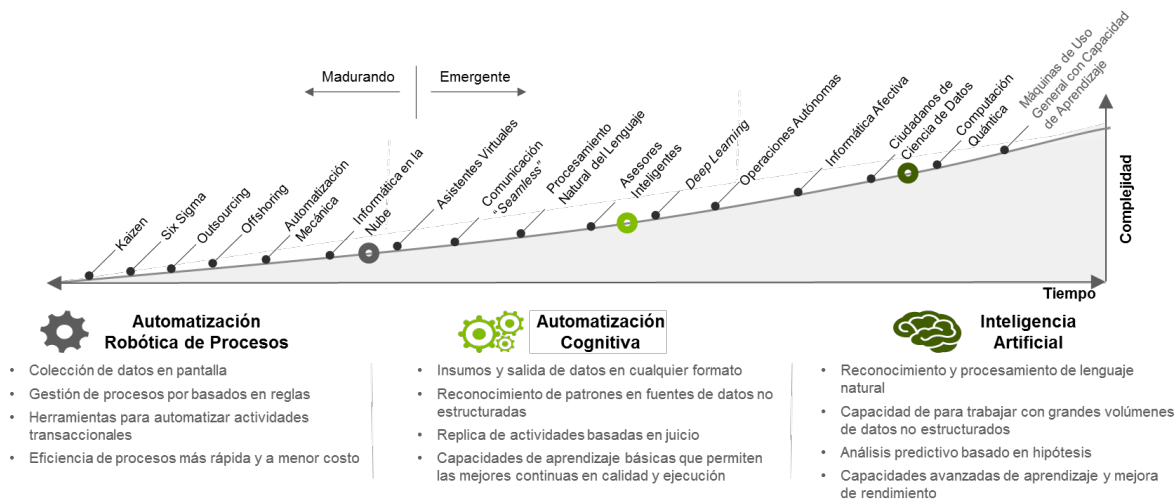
Madurando

Emergente

Kaizen

Six Sigma

Outsourcing

Offshoring

Automatización Mecánica

Informática en la Nube

Asistentes Virtuales

Comunicación "Seamless"

Procesamiento Natural del Lenguaje

Asesores Inteligentes

Deep Learning

Operaciones Autónomas

Informática Afectiva

Ciudadanos de Ciencia de Datos

Computación Quántica

Máquinas de Uso General con Capacidad de Aprendizaje

Complejidad

Tiempo

Automatización Robótica de Procesos

- Colección de datos en pantalla
- Gestión de procesos por basados en reglas
- Herramientas para automatizar actividades transaccionales
- Eficiencia de procesos más rápida y a menor costo

Automatización Cognitiva

- Insumos y salida de datos en cualquier formato
- Reconocimiento de patrones en fuentes de datos no estructuradas
- Replica de actividades basadas en juicio
- Capacidades de aprendizaje básicas que permiten las mejores continuas en calidad y ejecución

Inteligencia Artificial

- Reconocimiento y procesamiento de lenguaje natural
- Capacidad de para trabajar con grandes volúmenes de datos no estructurados
- Análisis predictivo basado en hipótesis
- Capacidades avanzadas de aprendizaje y mejora de rendimiento